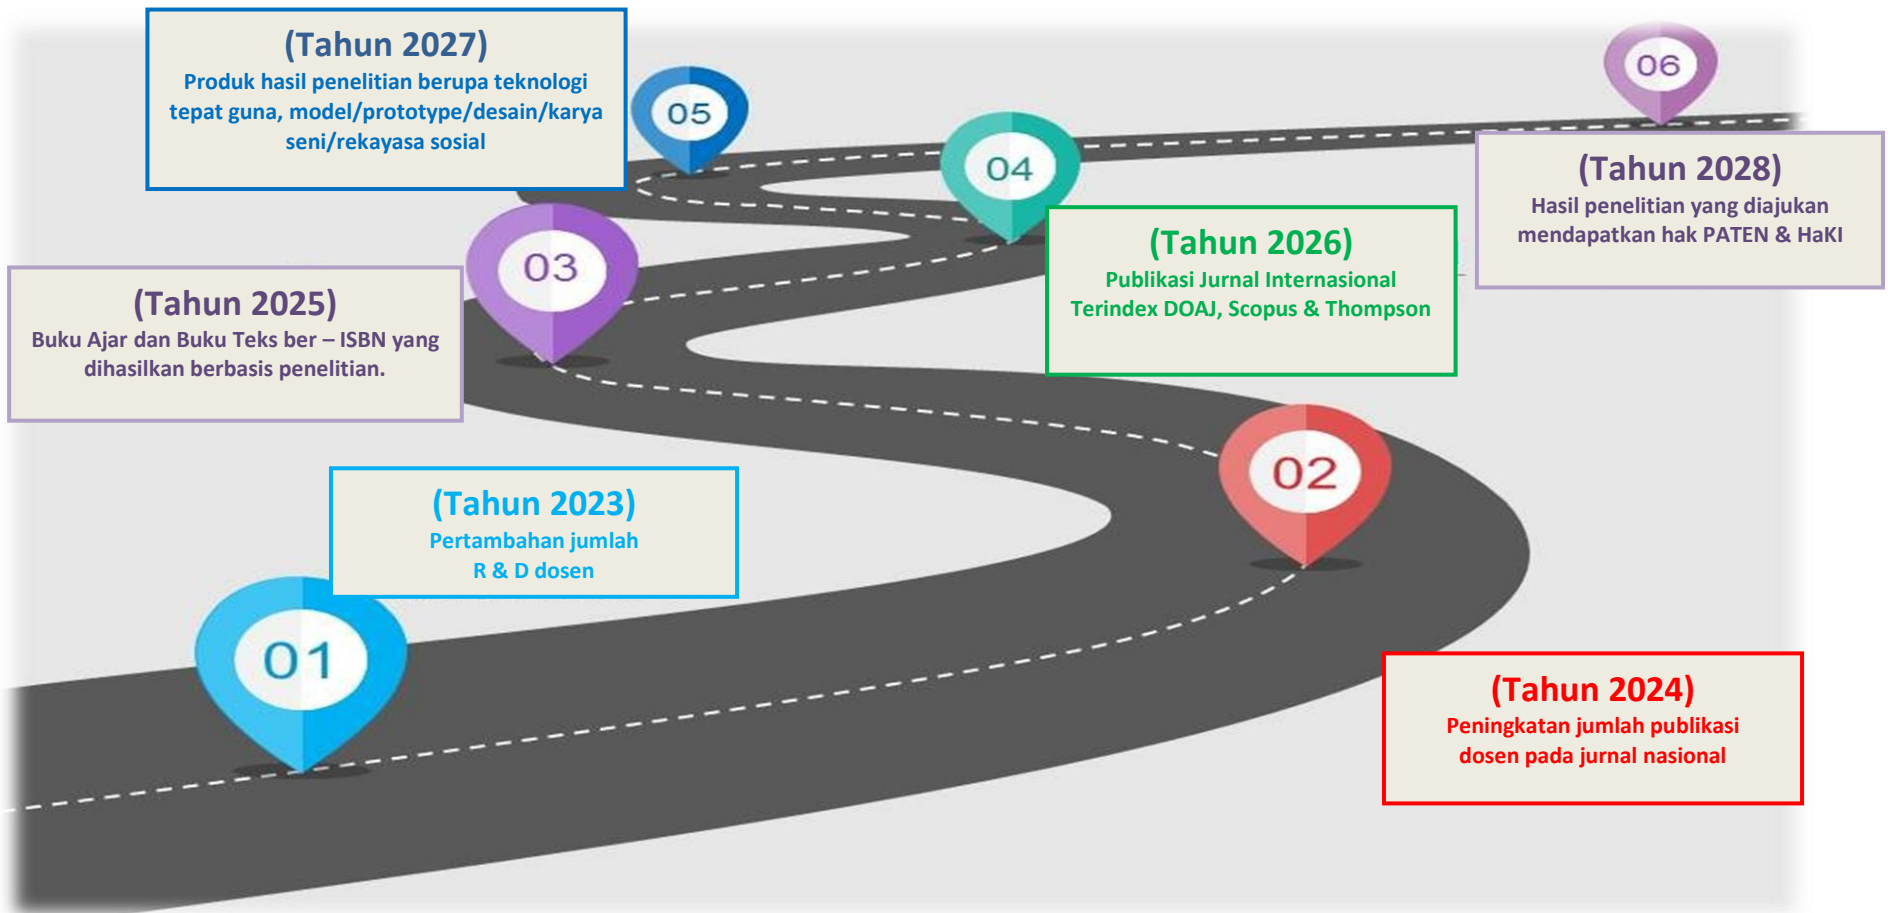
(Tahun 2027)
Produk hasil penelitian berupa teknologi tepat guna, model/prototype/desain/karya seni/rekayasa sosial

05

06

04

(Tahun 2028)
Hasil penelitian yang diajukan mendapatkan hak PATEN & HaKI

03

(Tahun 2026)
Publikasi Jurnal Internasional Terindex DOAJ, Scopus & Thompson

(Tahun 2025)
Buku Ajar dan Buku Teks ber – ISBN yang dihasilkan berbasis penelitian.

02

(Tahun 2023)
Pertambahan jumlah R & D dosen

01

(Tahun 2024)
Peningkatan jumlah publikasi dosen pada jurnal nasional